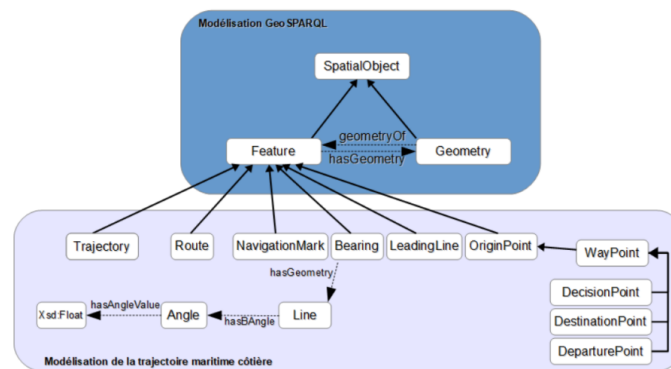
Modélisation GeoSPARQL

SpatialObject

Feature

geometryOf

hasGeometry

Geometry

Trajectory

Route

NavigationMark

Bearing

LeadingLine

OriginPoint

WayPoint

hasGeometry

DecisionPoint

Xsd:Float

hasAngleValue

Angle

hasBAngle

Line

DestinationPoint

DeparturePoint

Modélisation de la trajectoire maritime côtière